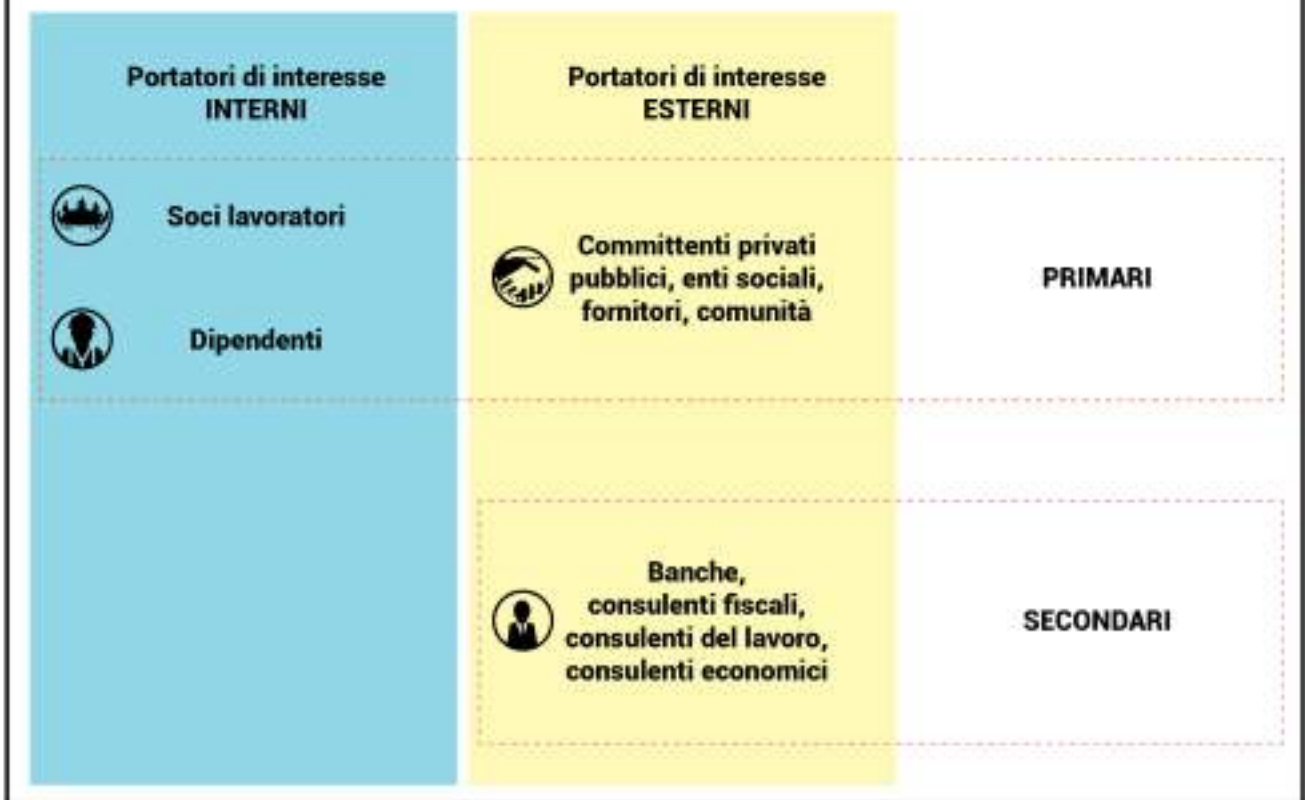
| Portatori di interesse INTERNI | Portatori di interesse ESTERNI | |
|---|---|---|
| Soci lavoratori<br>Dipendenti | Committenti privati pubblici, enti sociali, fornitori, comunità | PRIMARI |
| | Banche, consulenti fiscali, consulenti del lavoro, consulenti economici | SECONDARI |